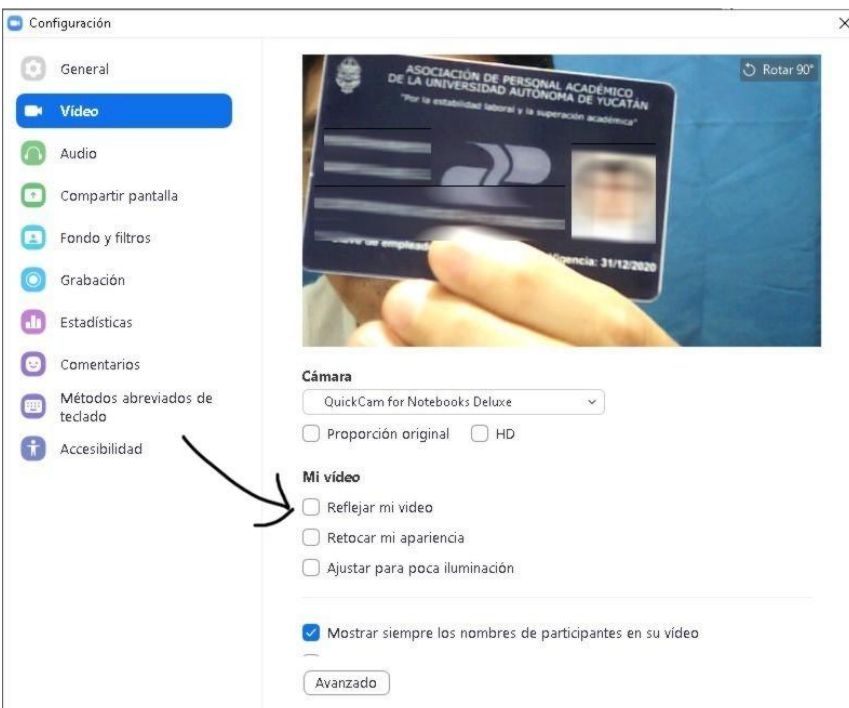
Configuración

General
Vídeo
Audio
Compartir pantalla
Fondo y filtros
Grabación
Estadísticas
Comentarios
Métodos abreviados de teclado
Accesibilidad

Rotar 90°

ASOCIACIÓN DE PERSONAL ACADÉMICO
DE LA UNIVERSIDAD AUTÓNOMA DE YUCATÁN
"Por la estabilidad laboral y la superación académica"

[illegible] de emplead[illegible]
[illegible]igencia: 31/12/2020

Cámara
QuickCam for Notebooks Deluxe
Proporción original
HD

Mi vídeo
Reflejar mi video
Retocar mi apariencia
Ajustar para poca iluminación

Mostrar siempre los nombres de participantes en su vídeo

Avanzado